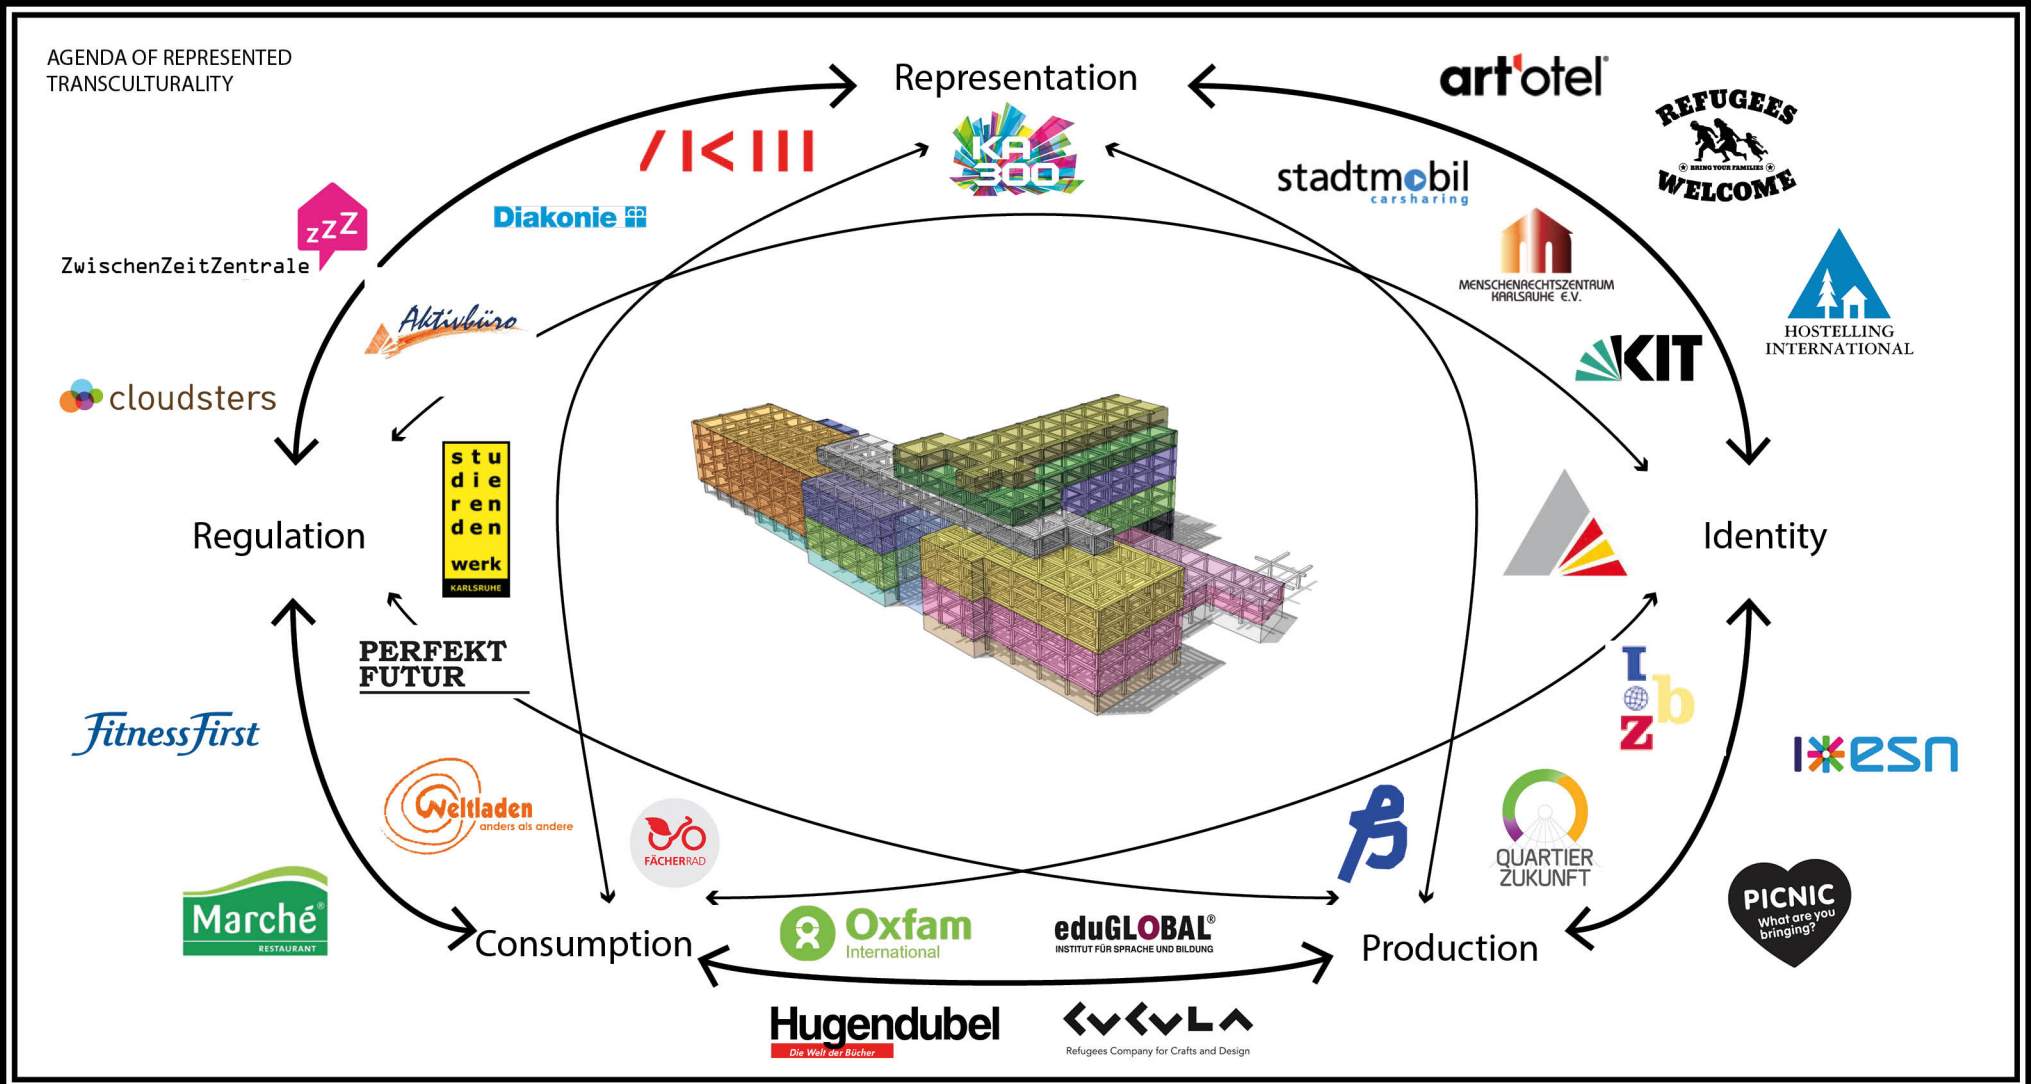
AGENDA OF REPRESENTED TRANSCULTURALITY

Representation

KA 300

/KIII

Diakonie

art'otel

REFUGEES BRING YOUR FAMILIES WELCOME

stadtmobil carsharing

MENSCHENRECHTSZENTRUM KARLSRUHE E.V.

HOSTELLING INTERNATIONAL

KIT

zzZ

ZwischenZeitZentrale

Aktivbüro

cloudsters

studierendenwerk KARLSRUHE

Regulation

Identity

PERFEKT FUTUR

Fitness First

Weltladen anders als andere

FÄCHERRAD

IbZ

esn

QUARTIER ZUKUNFT

Marché RESTAURANT

Consumption

Oxfam International

eduGLOBAL® INSTITUT FÜR SPRACHE UND BILDUNG

Production

PICNIC What are you bringing?

Hugendubel Die Welt der Bücher

Refugees Company for Crafts and Design